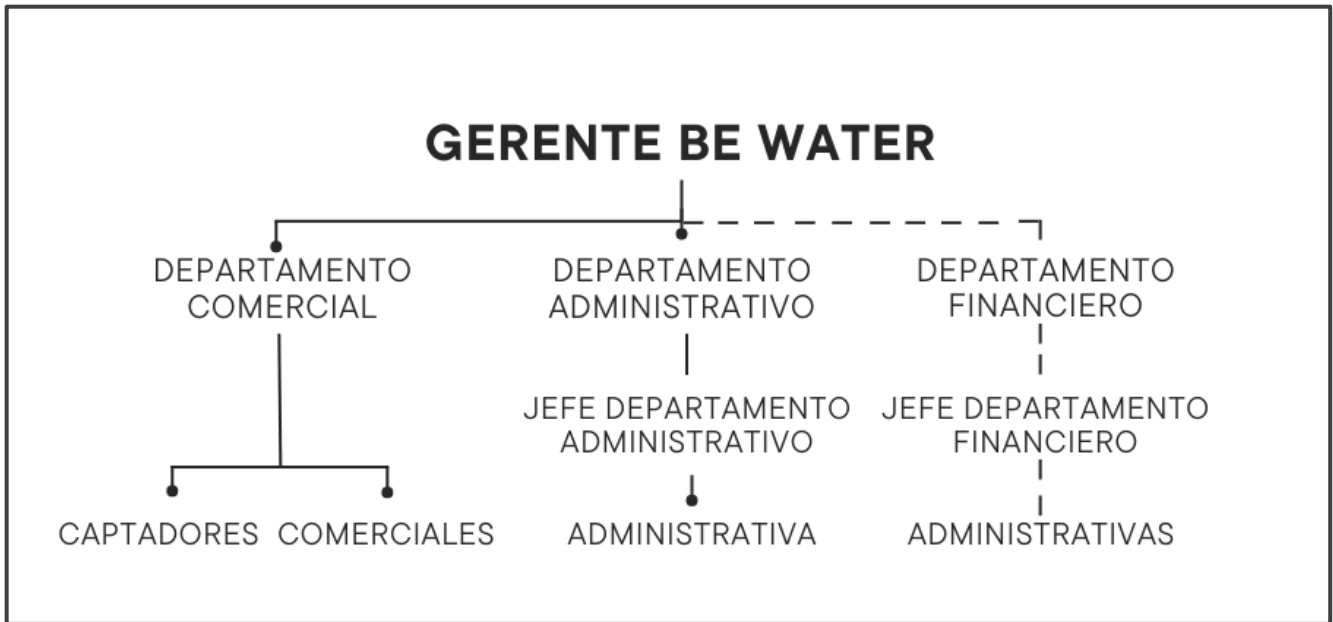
GERENTE BE WATER

DEPARTAMENTO COMERCIAL

DEPARTAMENTO ADMINISTRATIVO

DEPARTAMENTO FINANCIERO

JEFE DEPARTAMENTO ADMINISTRATIVO

JEFE DEPARTAMENTO FINANCIERO

CAPTADORES

COMERCIALES

ADMINISTRATIVA

ADMINISTRATIVAS